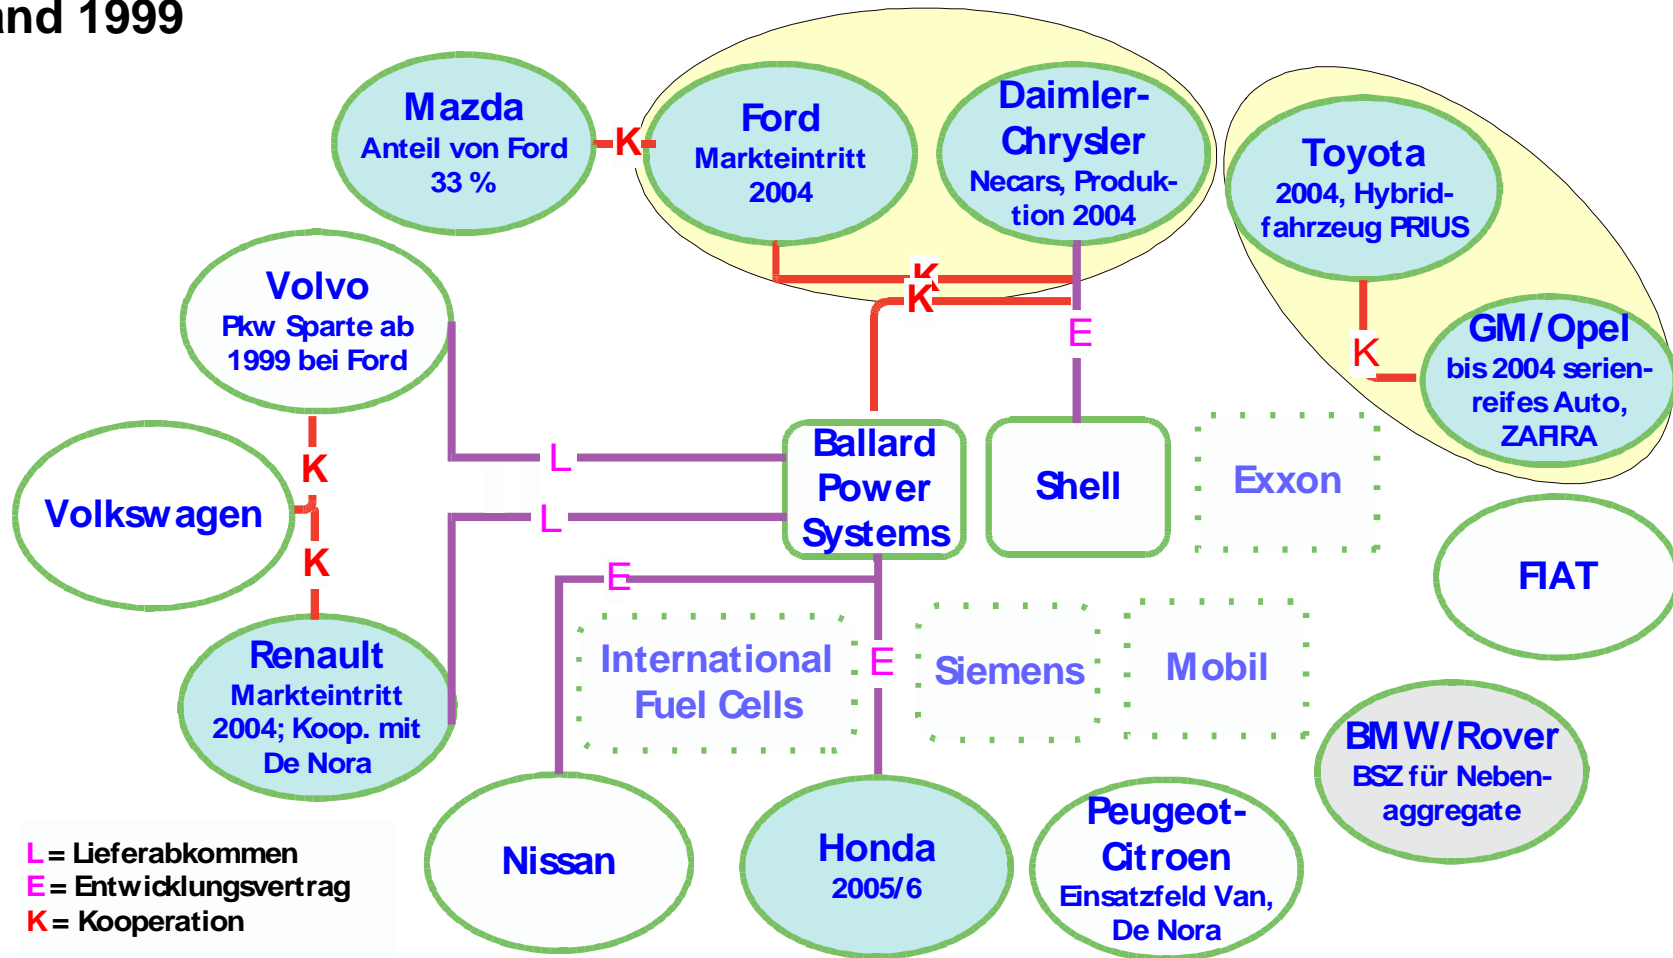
nd 1999

Mazda
Anteil von Ford 33 %

K

Ford
Markteintritt 2004

Daimler-Chrysler
Necars, Produktion 2004

Toyota
2004, Hybridfahrzeug PRIUS

K

K

Volvo
Pkw Sparte ab 1999 bei Ford

E

K

GM/Opel
bis 2004 serienreifes Auto, ZAFIRA

K

L

Ballard Power Systems

Shell

Exxon

Volkswagen

L

K

FIAT

E

International Fuel Cells

E

Siemens

Mobil

Renault
Markteintritt 2004; Koop. mit De Nora

BMW/Rover
BSZ für Nebenaggregate

Nissan

Honda
2005/6

Peugeot-Citroen
Einsatzfeld Van, De Nora

L = Lieferabkommen
E = Entwicklungsvertrag
K = Kooperation